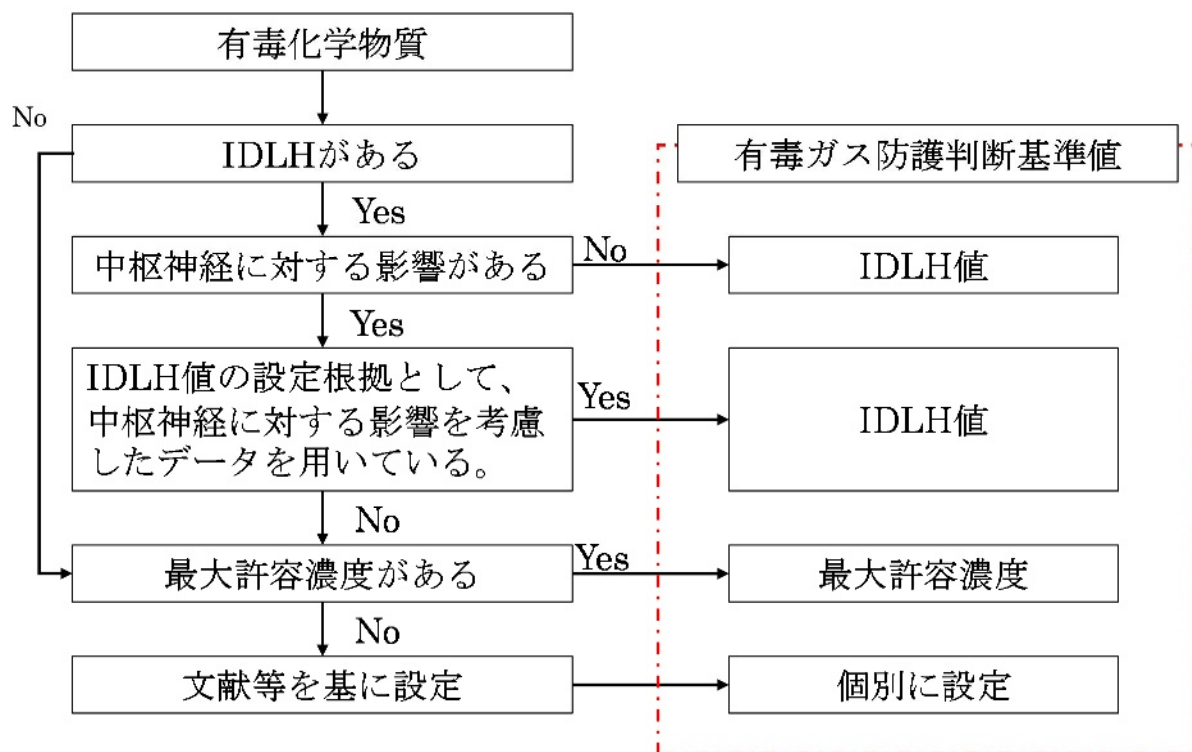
有毒化学物質

No

IDLHがある

Yes

中枢神経に対する影響がある

No

Yes

IDLH値の設定根拠として、中枢神経に対する影響を考慮したデータを用いている。

Yes

No

最大許容濃度がある

Yes

No

文献等を基に設定

有毒ガス防護判断基準値

IDLH値

IDLH値

最大許容濃度

個別に設定